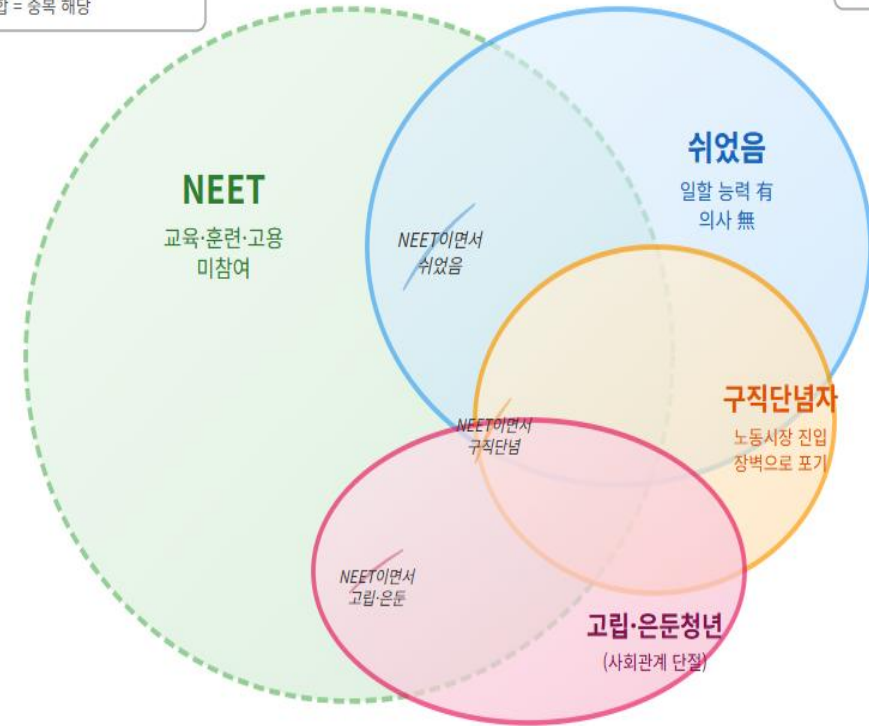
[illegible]합 = 중복 해당

NEET
교육·훈련·고용 미참여

쉬었음
일할 능력 有
의사 無

NEET이면서 쉬었음

구직단념자
노동시장 진입 장벽으로 포기

NEET이면서 구직단념

NEET이면서 고립·은둔

고립·은둔청년
(사회관계 단절)